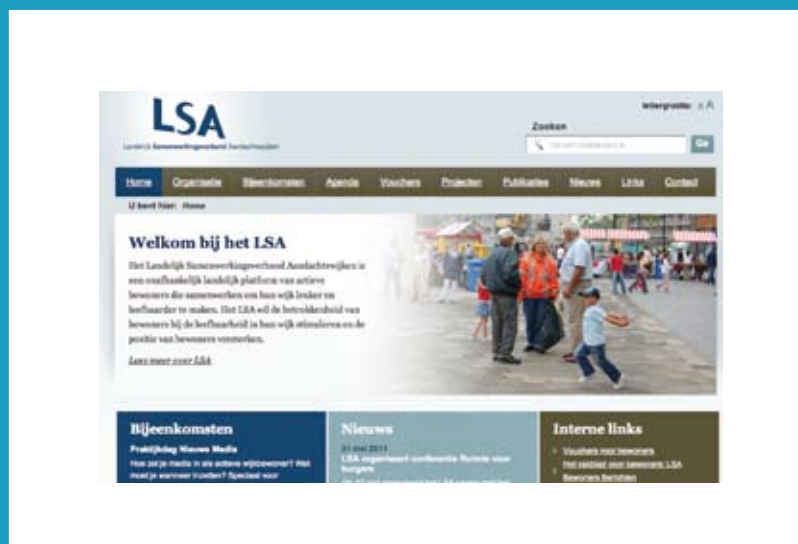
LSA

Landelijk Samenwerkingsverband Aandachtswijken

letter grootte: A A

Zoeken

Ga

Home Organisatie Bijeenkomsten Agenda Vouchers Projecten Publicaties Nieuws Links Contact

U bent hier: Home

Welkom bij het LSA

Het Landelijk Samenwerkingsverband Aandachtswijken is een onafhankelijk landelijk platform van actieve bewoners die samenwerken om hun wijk leuker en leefbaarder te maken. Het LSA wil de betrokkenheid van bewoners bij de leefbaarheid in hun wijk stimuleren en de positie van bewoners versterken.

Lees meer over LSA

Bijeenkomsten

Praktijkdag Nieuwe Media

Hoe zet je media in als actieve wijkbewoner? Wat moet je wanneer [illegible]? Speciaal voor

Nieuws

31 mei 2011

LSA organiseert conferentie Ruimte voor burgers

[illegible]

Interne links

Vouchers voor bewoners

Het vaststel voor bewoners LSA

Bewoners Berichten